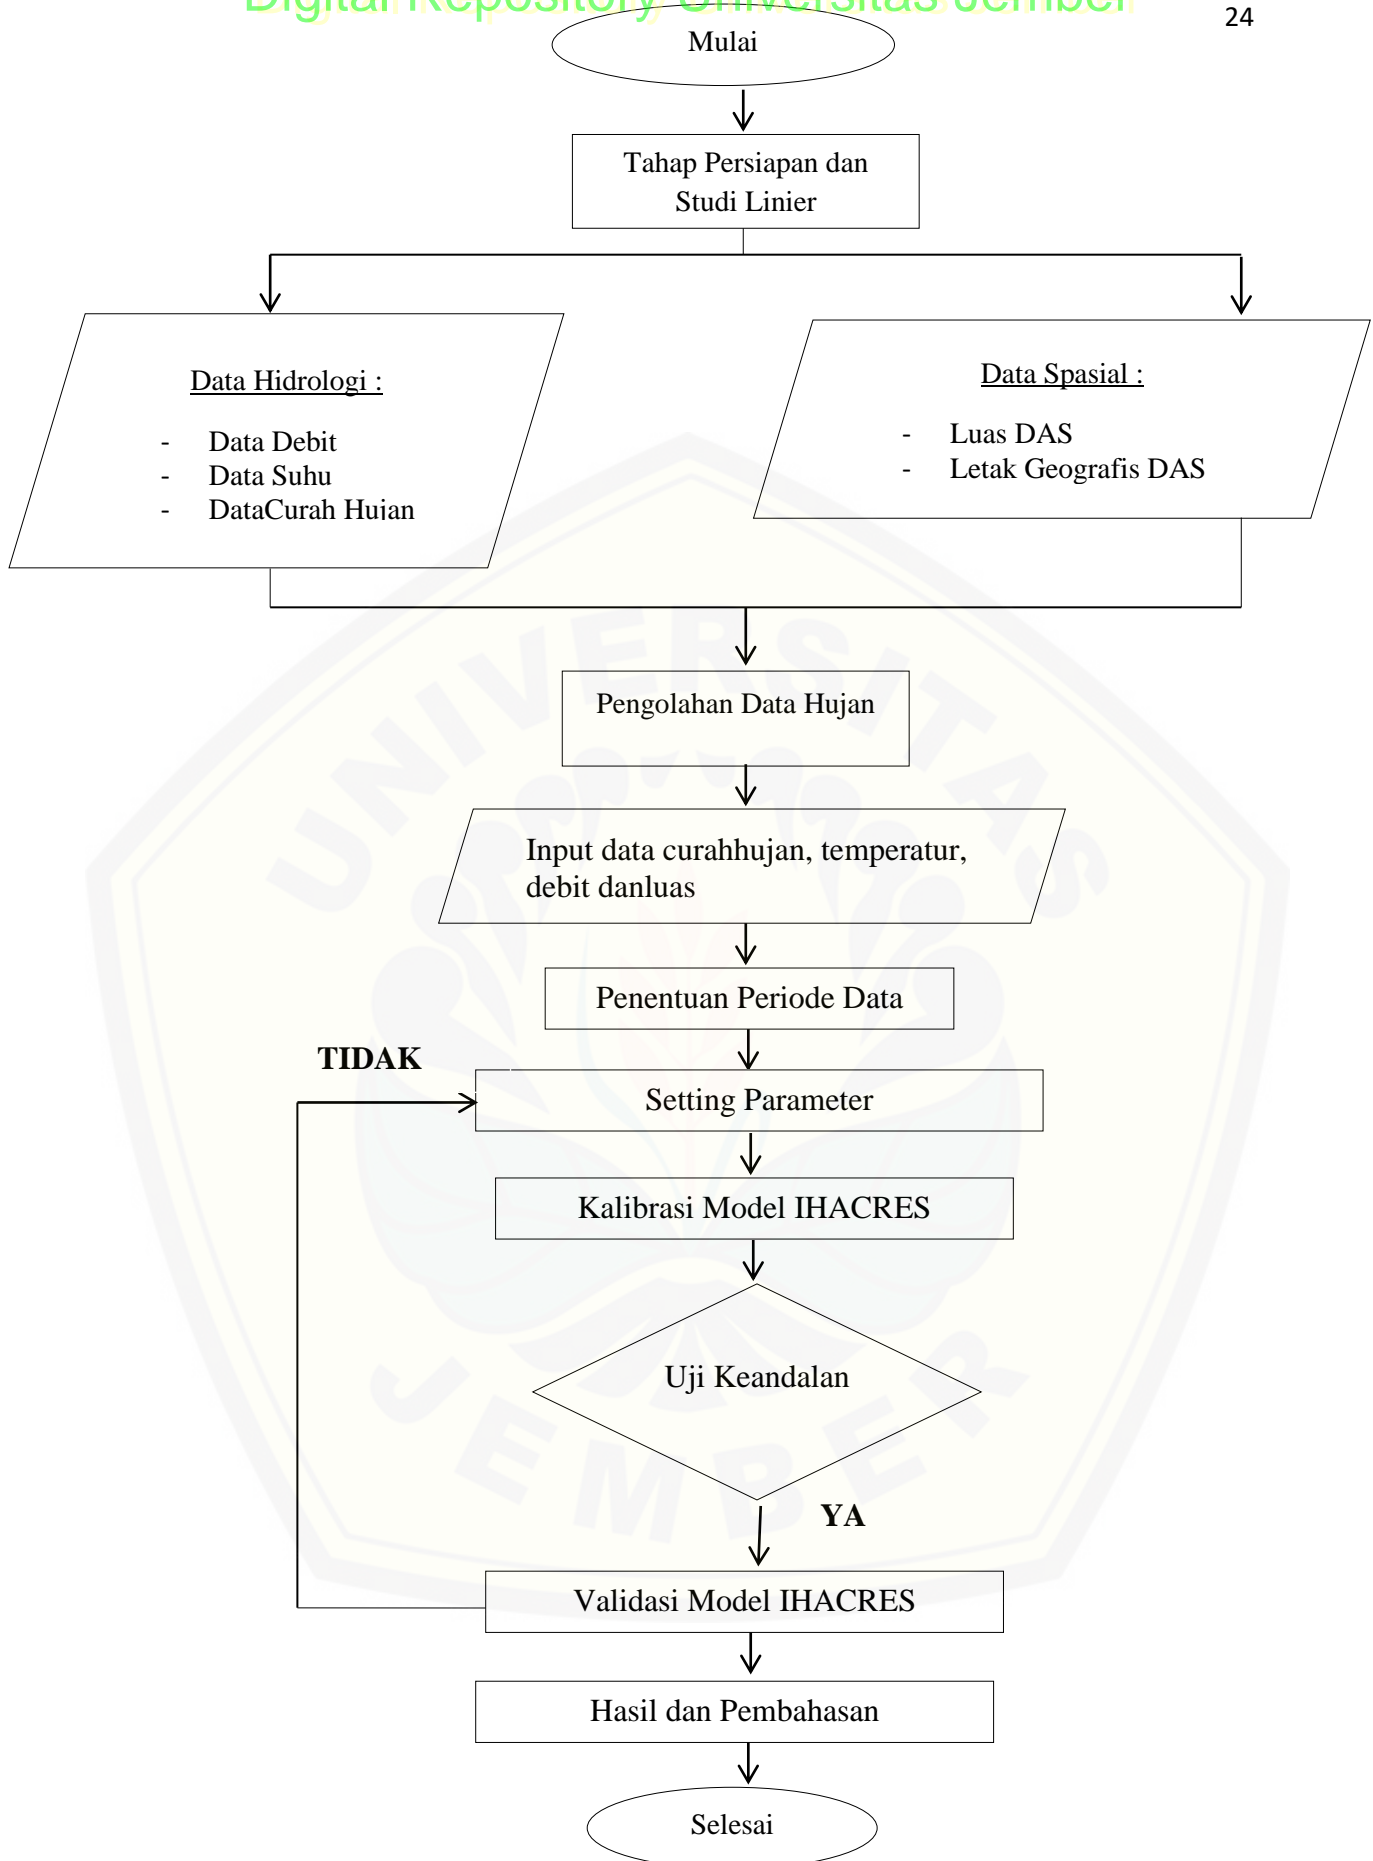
Digital Repository Universitas Jember

24

Mulai

Tahap Persiapan dan Studi Linier

Data Hidrologi :

- Data Debit
- Data Suhu
- DataCurah Hujan

Data Spasial :

- Luas DAS
- Letak Geografis DAS

Pengolahan Data Hujan

Input data curahhujan, temperatur, debit danluas

Penentuan Periode Data

TIDAK

Setting Parameter

Kalibrasi Model IHACRES

Uji Keandalan

YA

Validasi Model IHACRES

Hasil dan Pembahasan

Selesai